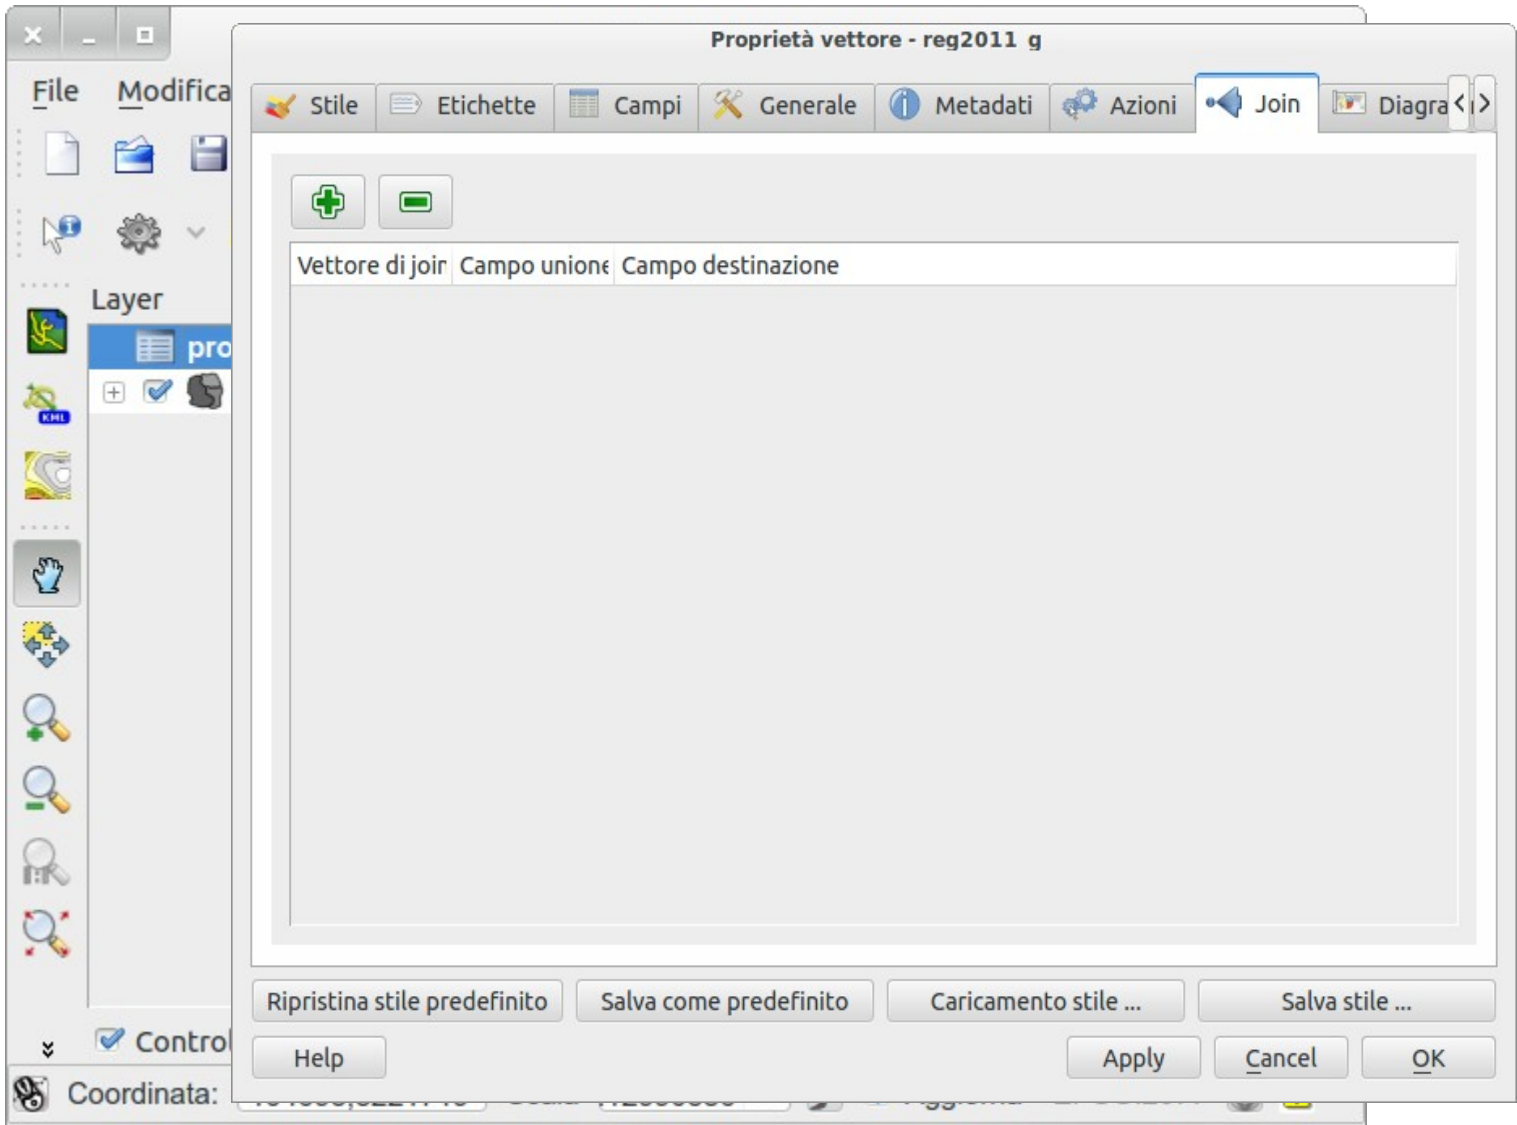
File Modifica

Layer

pro

Control

Coordinata:

Proprietà vettore - reg2011 g

Stile | Etichette | Campi | Generale | Metadati | Azioni | Join | Diagra

| Vettore di joir | Campo unione | Campo destinazione |
|---|---|---|

Ripristina stile predefinito | Salva come predefinito | Caricamento stile ... | Salva stile ...

Help | Apply | Cancel | OK